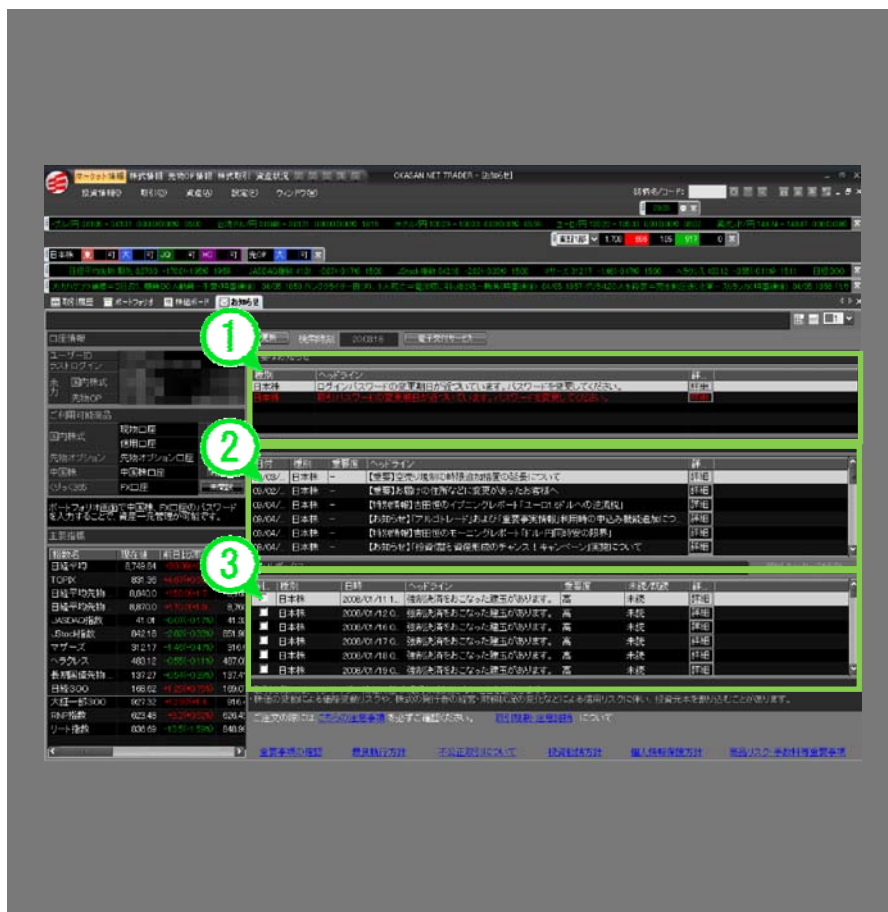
マーケット情報 株式情報 先物OP情報 株式取引 資産状況 OKASAN NET TRADER - [お知らせ]
投資情報(I) 取引(O) 資産(A) 設定(C) ウィンドウ(W)
銘柄名/コード:

取引履歴 ポートフォリオ 情報ボード お知らせ

口座情報
ユーザーID
ラストログイン
余力 国内株式 先物OP
ご利用可能商品
国内株式 現物口座 信用口座
先物オプション 先物オプション口座
中国株 中国株口座
くりっく365 FX口座
ポートフォリオ画面で中国株、FX口座のパスワードを入力することで、資産一元管理が可能です。
主要指標
| 指数名 | 現在値 | 前日比(%) |
|---|---|---|
| 日経平均 | 8,749.84 | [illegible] |
| TOPIX | 835.35 | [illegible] |
| 日経平均先物 | 8,840.0 | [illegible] |
| 日経平均先物 | 8,870.0 | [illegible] |
| JASDAQ指数 | 41.01 | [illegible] |
| J-Stock指数 | 842.18 | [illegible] |
| マザーズ | 312.17 | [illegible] |
| ヘラクレス | 483.12 | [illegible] |
| 長期国債先物 | 137.27 | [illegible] |
| 日経300 | 168.62 | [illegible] |
| 大証一部300 | 827.32 | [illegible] |
| RNP指数 | 623.45 | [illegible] |
| リート指数 | 836.59 | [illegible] |

1
更新 検索時刻 20:08:18 電子交付サービス
重要なお知らせ
| 種別 | ヘッドライン | 詳 |
|---|---|---|
| 日本株 | ログインパスワードの変更期日が近づいています。パスワードを変更してください。 | 詳細 |
| 日本株 | 取引パスワードの変更期日が近づいています。パスワードを変更してください。 | 詳細 |

2
| 日付 | 種別 | 重要度 | ヘッドライン | 詳 |
|---|---|---|---|---|
| 09/03/.. | 日本株 | - | 【重要】空売り規制に時限追加措置の延長について | 詳細 |
| 09/02/.. | 日本株 | - | 【重要】お届けの住所などに変更があったお客様へ | 詳細 |
| 09/04/.. | 日本株 | - | 【特別情報】吉田恒のイブニングレポート「ユーロ1.6ドルへの逆風説」 | 詳細 |
| 09/04/.. | 日本株 | - | 【お知らせ】「アルゴトレード」および「重要事実情報」利用時の申込み数量追加につ.. | 詳細 |
| 09/04/.. | 日本株 | - | 【特別情報】吉田恒のモーニングレポート「ドル円回復の報酬」 | 詳細 |
| 09/04/.. | 日本株 | - | 【お知らせ】「投資信託を資産形成のチャンス！キャンペーン」実施について | 詳細 |

3
| 既 | 種別 | 日時 | ヘッドライン | 重要度 | 未読/既読 | 詳 |
|---|---|---|---|---|---|---|
| | 日本株 | 2008/01/11 1.. | 強制決済をおこなった建玉があります。 | 高 | 未読 | 詳細 |
| | 日本株 | 2008/01/12 0.. | 強制決済をおこなった建玉があります。 | 高 | 未読 | 詳細 |
| | 日本株 | 2008/01/16 0.. | 強制決済をおこなった建玉があります。 | 高 | 未読 | 詳細 |
| | 日本株 | 2008/01/17 0.. | 強制決済をおこなった建玉があります。 | 高 | 未読 | 詳細 |
| | 日本株 | 2008/01/18 0.. | 強制決済をおこなった建玉があります。 | 高 | 未読 | 詳細 |
| | 日本株 | 2008/01/19 0.. | 強制決済をおこなった建玉があります。 | 高 | 未読 | 詳細 |

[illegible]により元本を割り込むことがあります。
ご注文の際には これらの注意事項 を必ずご確認ください。 取引開始(注意)事項 について

重要事項の確認 最良執行方針 不公正取引について 勧誘方針 個人情報保護方針 商品リスク・手数料等重要事項